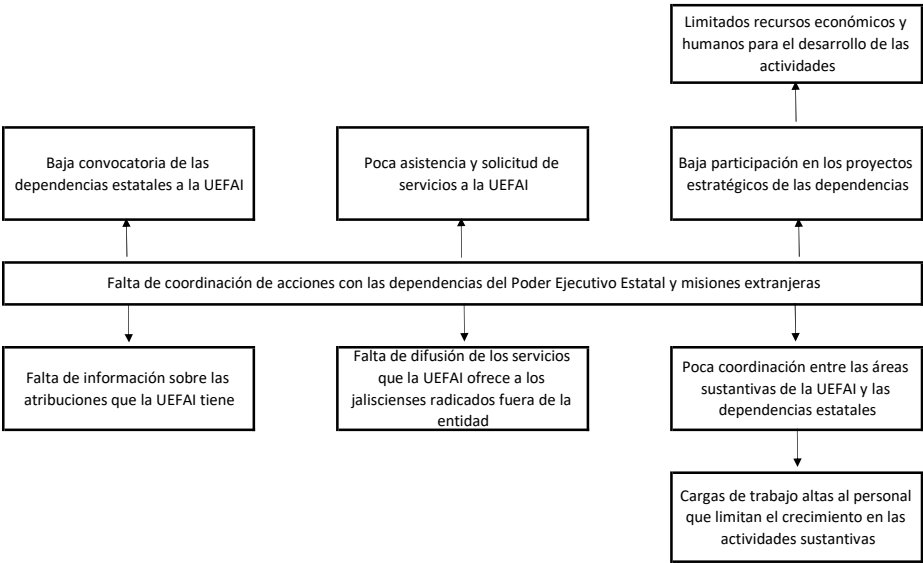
Limitados recursos económicos y humanos para el desarrollo de las actividades

Baja convocatoria de las dependencias estatales a la UEFAI

Poca asistencia y solicitud de servicios a la UEFAI

Baja participación en los proyectos estratégicos de las dependencias

Falta de coordinación de acciones con las dependencias del Poder Ejecutivo Estatal y misiones extranjeras

Falta de información sobre las atribuciones que la UEFAI tiene

Falta de difusión de los servicios que la UEFAI ofrece a los jaliscienses radicados fuera de la entidad

Poca coordinación entre las áreas sustantivas de la UEFAI y las dependencias estatales

Cargas de trabajo altas al personal que limitan el crecimiento en las actividades sustantivas